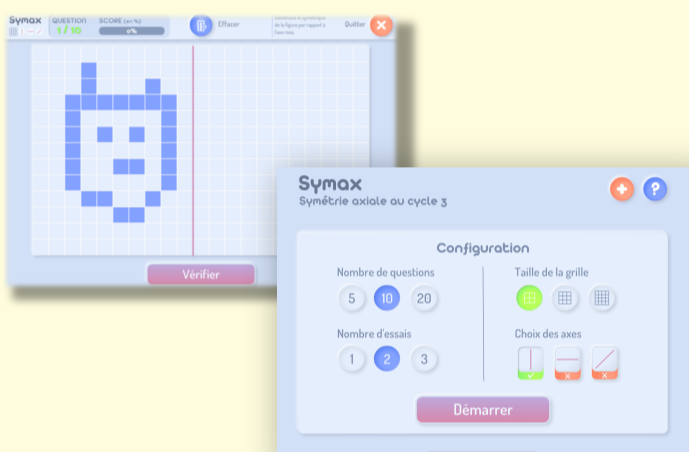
Symax

QUESTION
1 / 10

SCORE (en %)
0%

Effacer

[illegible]

Quitter

Vérifier

Symax
Symétrie axiale au cycle 3

Configuration

Nombre de questions
5
10
20

Taille de la grille

Nombre d'essais
1
2
3

Choix des axes

Démarrer